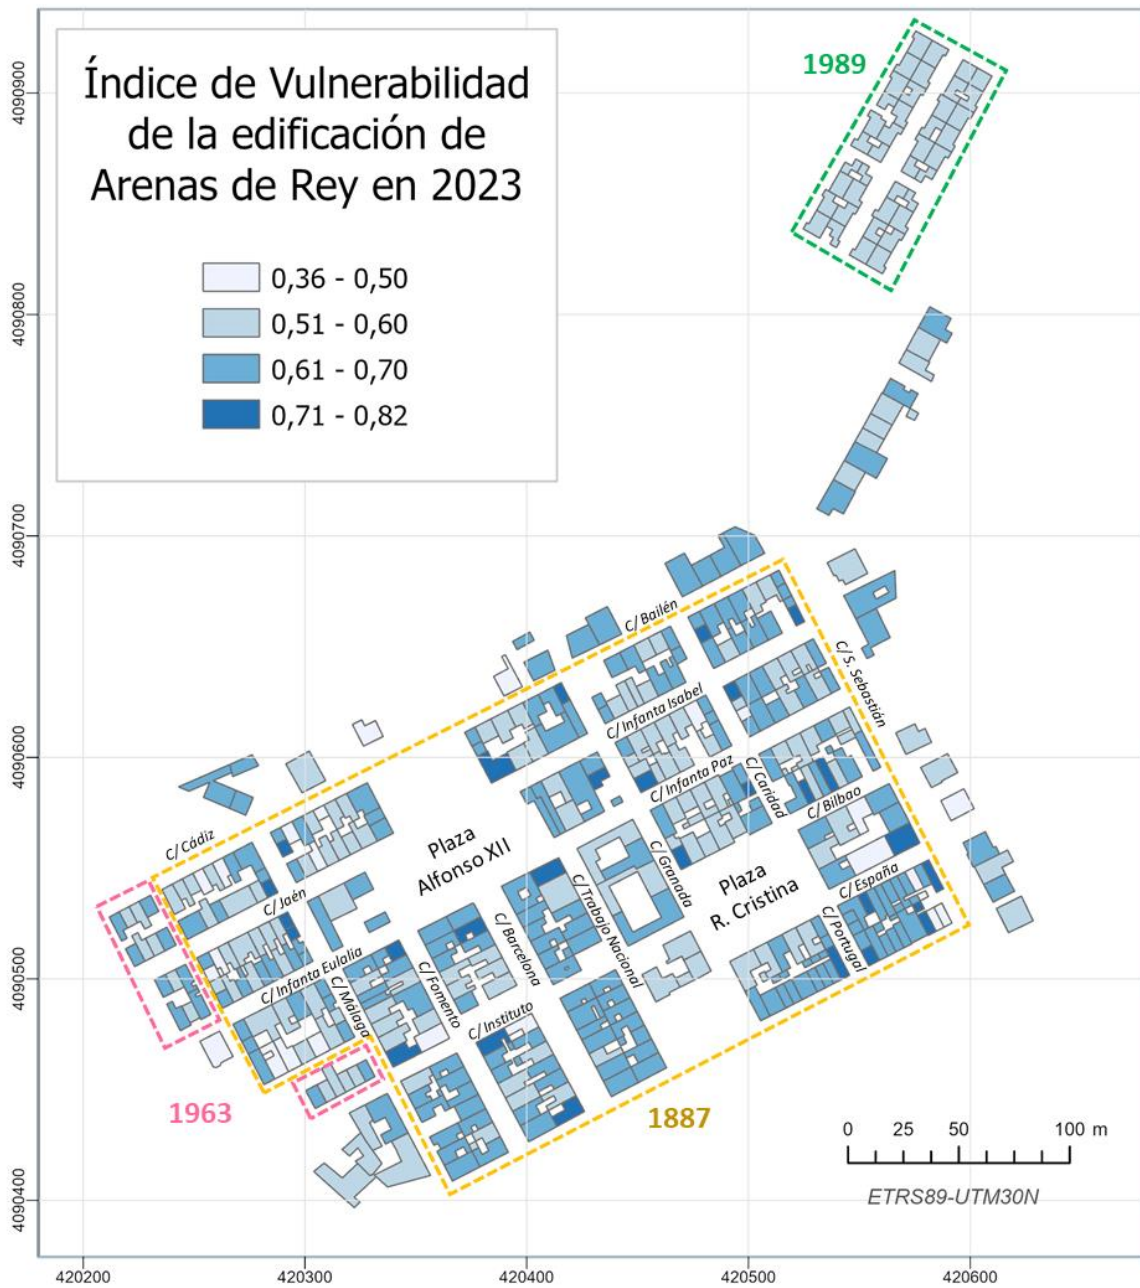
Índice de Vulnerabilidad de la edificación de Arenas de Rey en 2023

0,36 - 0,50
0,51 - 0,60
0,61 - 0,70
0,71 - 0,82

1989

C/ Bailén
C/ S. Sebastián
C/ Infanta Isabel
C/ Infanta Paz
C/ Caridad
C/ Bilbao
C/ Cádiz
Plaza Alfonso XII
C/ Granada
C/ Trabajo Nacional
Plaza R. Cristina
C/ España
C/ Jaén
C/ Barcelona
C/ Portugal
C/ Infanta Eulalia
C/ Málaga
C/ Fomento
C/ Instituto

1963
1887

0 25 50 100 m
ETRS89-UTM30N

4090900
4090800
4090700
4090600
4090500
4090400

420200
420300
420400
420500
420600